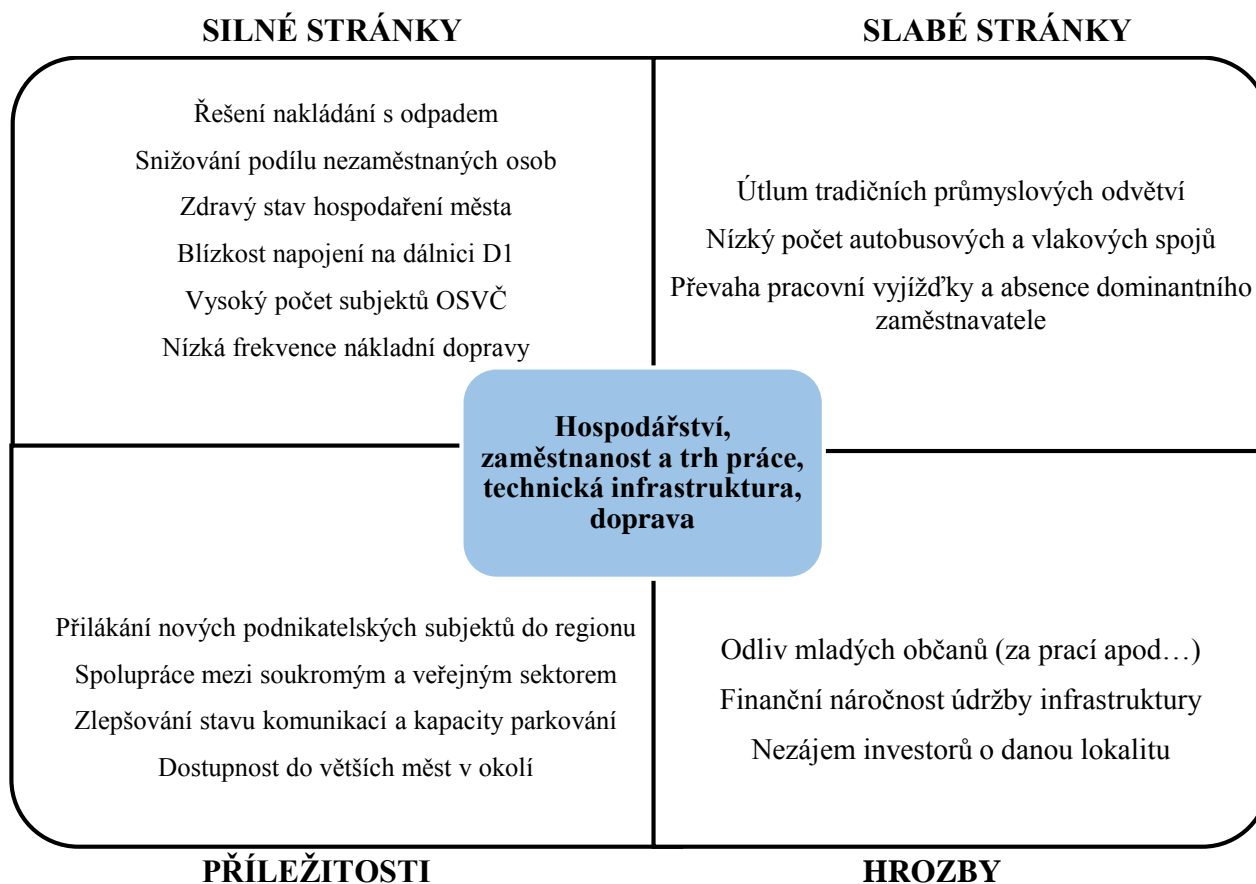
SILNÉ STRÁNKY

SLABÉ STRÁNKY

Řešení nakládání s odpadem
Snižování podílu nezaměstnaných osob
Zdravý stav hospodaření města
Blízkost napojení na dálnici D1
Vysoký počet subjektů OSVČ
Nízká frekvence nákladní dopravy

Útlum tradičních průmyslových odvětví
Nízký počet autobusových a vlakových spojů
Převaha pracovní vyjížďky a absence dominantního zaměstnavatele

Hospodářství, zaměstnanost a trh práce, technická infrastruktura, doprava

Přilákání nových podnikatelských subjektů do regionu
Spolupráce mezi soukromým a veřejným sektorem
Zlepšování stavu komunikací a kapacity parkování
Dostupnost do větších měst v okolí

Odliv mladých občanů (za prací apod…)
Finanční náročnost údržby infrastruktury
Nezájem investorů o danou lokalitu

PŘÍLEŽITOSTI

HROZBY